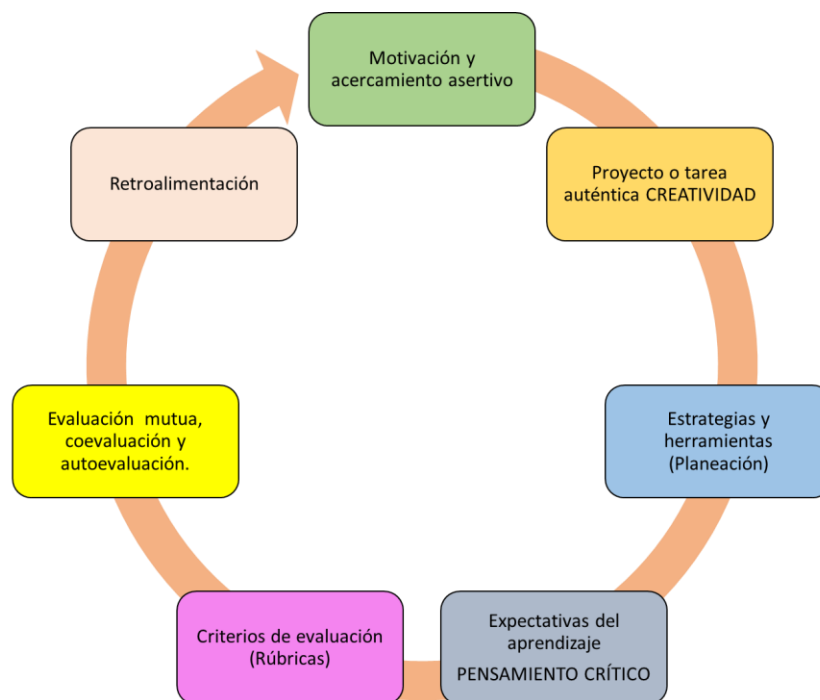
Motivación y acercamiento asertivo

Proyecto o tarea auténtica CREATIVIDAD

Estrategias y herramientas (Planeación)

Expectativas del aprendizaje
PENSAMIENTO CRÍTICO

Criterios de evaluación (Rúbricas)

Evaluación mutua, coevaluación y autoevaluación.

Retroalimentación